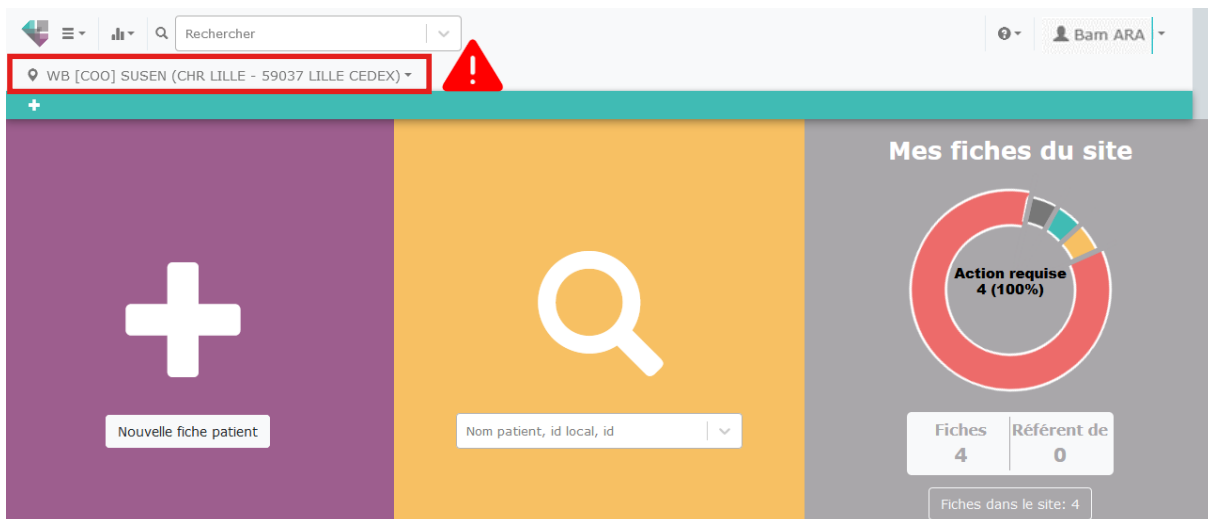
Rechercher

Bam ARA

WB [COO] SUSEN (CHR LILLE - 59037 LILLE CEDEX)

Mes fiches du site

Action requise
4 (100%)

Nouvelle fiche patient

Nom patient, id local, id

| Fiches | Référent de |
|---|---|
| 4 | 0 |

Fiches dans le site: 4